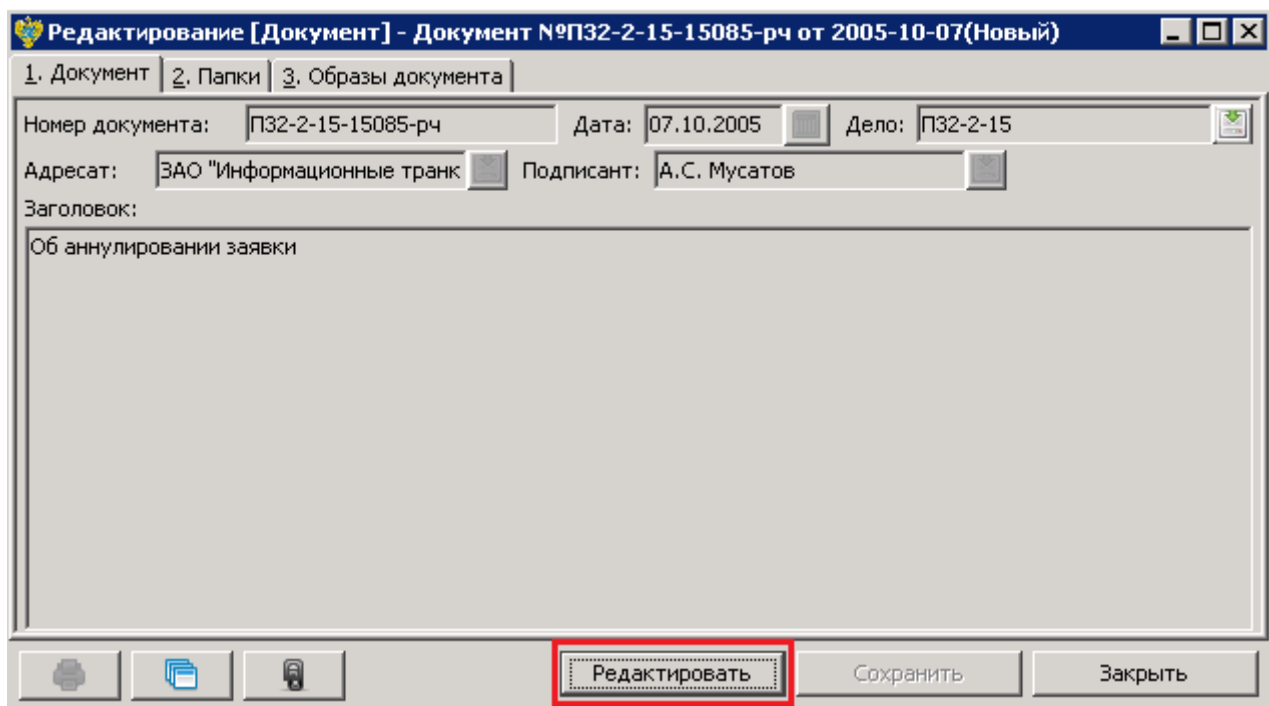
Редактирование [Документ] - Документ №П32-2-15-15085-рч от 2005-10-07(Новый)

1. Документ | 2. Папки | 3. Образы документа

Номер документа: П32-2-15-15085-рч Дата: 07.10.2005 Дело: П32-2-15

Адресат: ЗАО "Информационные транк Подписант: А.С. Мусатов

Заголовок:

Об аннулировании заявки

Редактировать Сохранить Закрыть